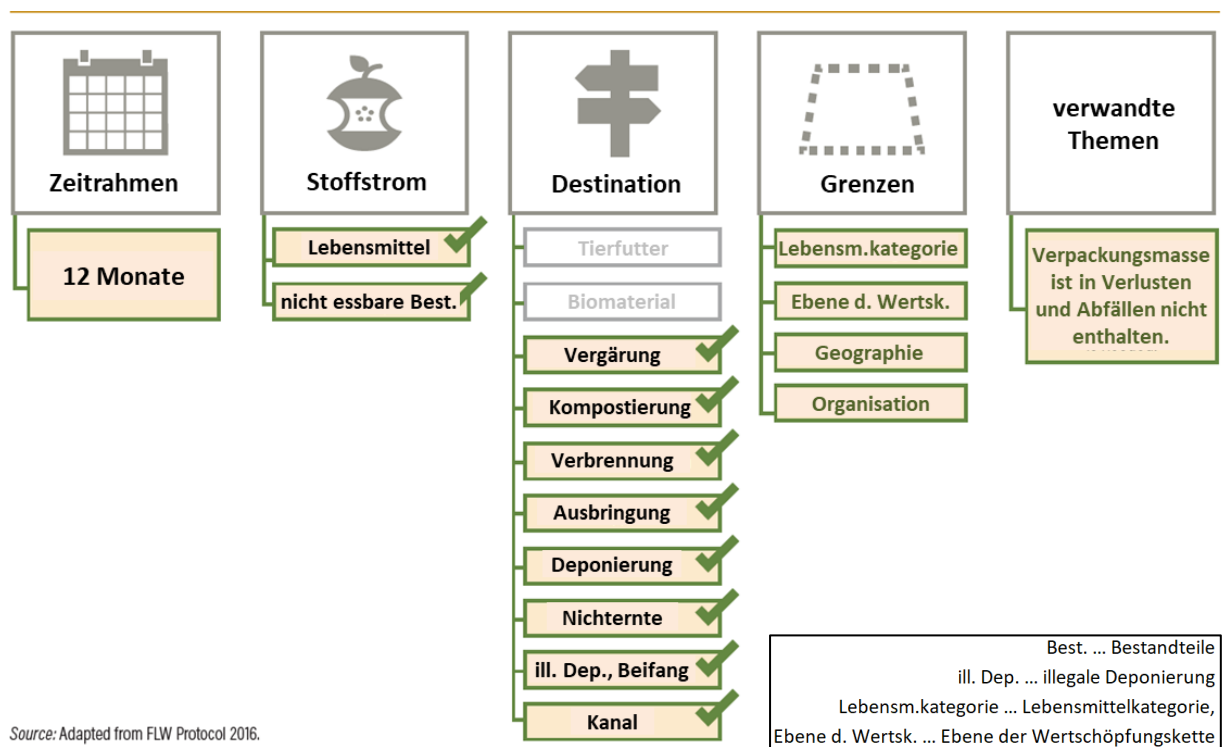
Zeitrahmen

12 Monate

Stoffstrom

Lebensmittel

nicht essbare Best.

Destination

Tierfutter

Biomaterial

Vergärung

Kompostierung

Verbrennung

Ausbringung

Deponierung

Nichternte

ill. Dep., Beifang

Kanal

Grenzen

Lebensm.kategorie

Ebene d. Wertsk.

Geographie

Organisation

verwandte Themen

Verpackungsmasse ist in Verlusten und Abfällen nicht enthalten.

Best. … Bestandteile
ill. Dep. … illegale Deponierung
Lebensm.kategorie … Lebensmittelkategorie,
Ebene d. Wertsk. … Ebene der Wertschöpfungskette

Source: Adapted from FLW Protocol 2016.